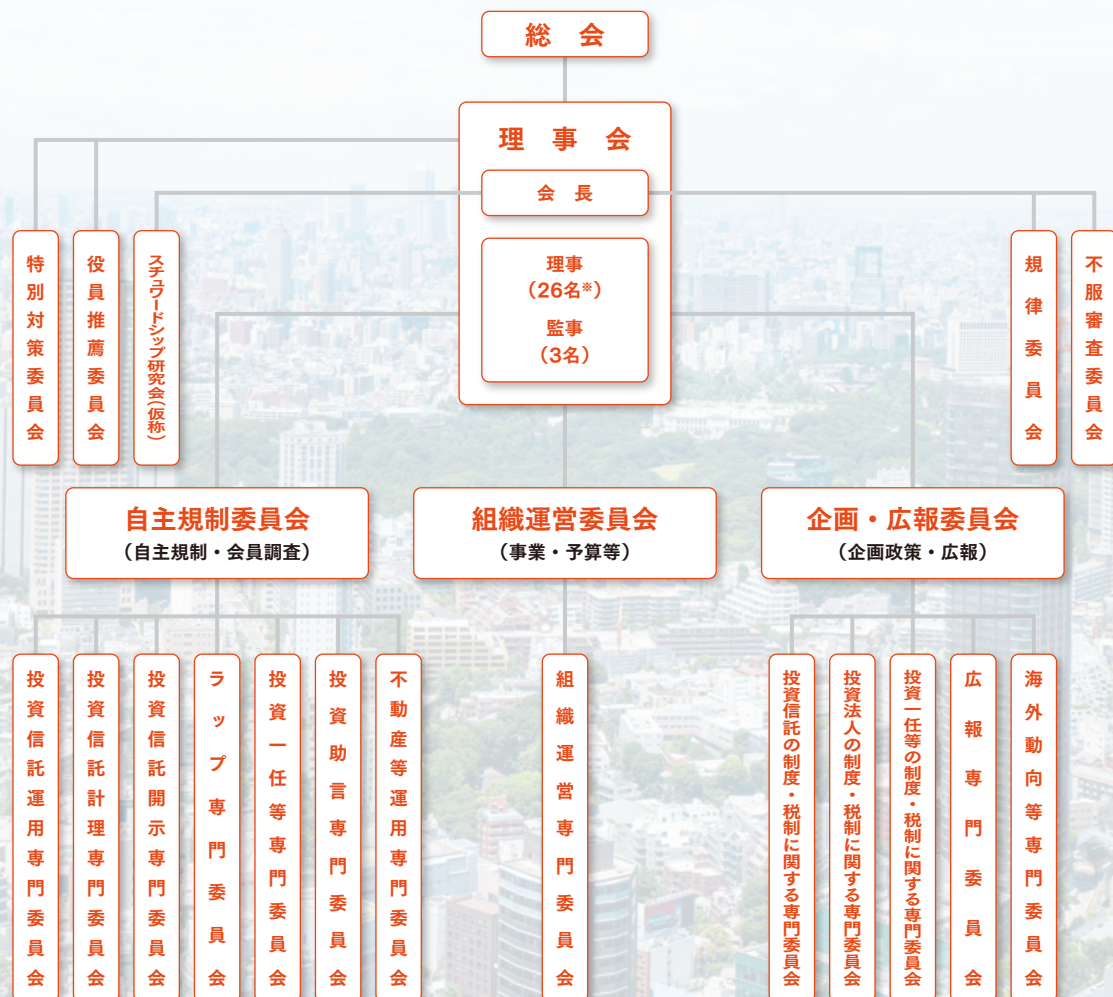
総　会

理　事　会

会　長

理事
（26名※）
監事
（3名）

特別対策委員会

役員推薦委員会

スチュワードシップ研究会（仮称）

規律委員会

不服審査委員会

自主規制委員会
（自主規制・会員調査）

組織運営委員会
（事業・予算等）

企画・広報委員会
（企画政策・広報）

投資信託運用専門委員会

投資信託計理専門委員会

投資信託開示専門委員会

ラップ専門委員会

投資一任等専門委員会

投資助言専門委員会

不動産等運用専門委員会

組織運営専門委員会

投資信託の制度・税制に関する専門委員会

投資法人の制度・税制に関する専門委員会

投資一任等の制度・税制に関する専門委員会

広報専門委員会

海外動向等専門委員会